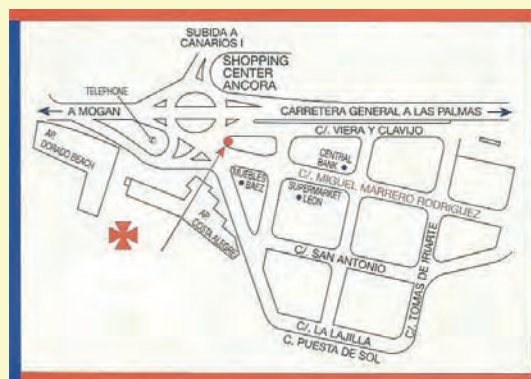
SUBIDA A CANARIOS I

SHOPPING CENTER ANCORA

TELEPHONE

A MOGAN

CARRETERA GENERAL A LAS PALMAS

C/. VIERA Y CLAVIJO

AP. DORADO BEACH

CENTRAL BANK

MUEBLES BAEZ

SUPERMARKET LEON

C/. MIGUEL MARRERO RODRIGUEZ

AP. COSTA ALEGRE

C/. SAN ANTONIO

C/. TOMAS DE IRIARTE

C/. LA LAJILLA

C. PUESTA DE SOL